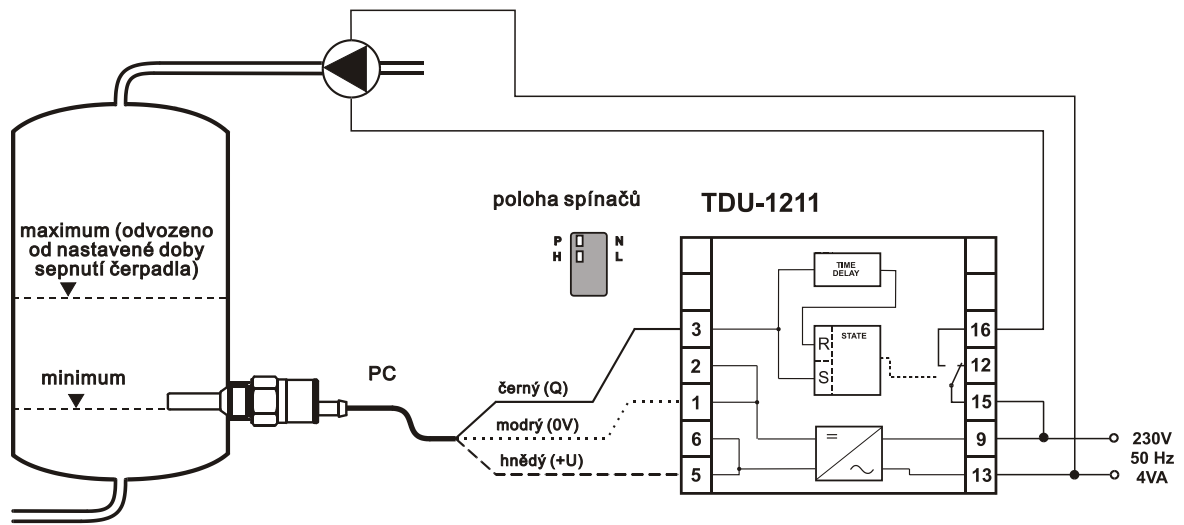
poloha spínačů

TDU-1211

maximum (odvozeno od nastavené doby sepnutí čerpadla)

minimum

P H N L

TIME DELAY

STATE

R

S

PC

černý (Q)

modrý (0V)

hnědý (+U)

3

2

1

6

5

16

12

15

9

13

230V
50 Hz
4VA